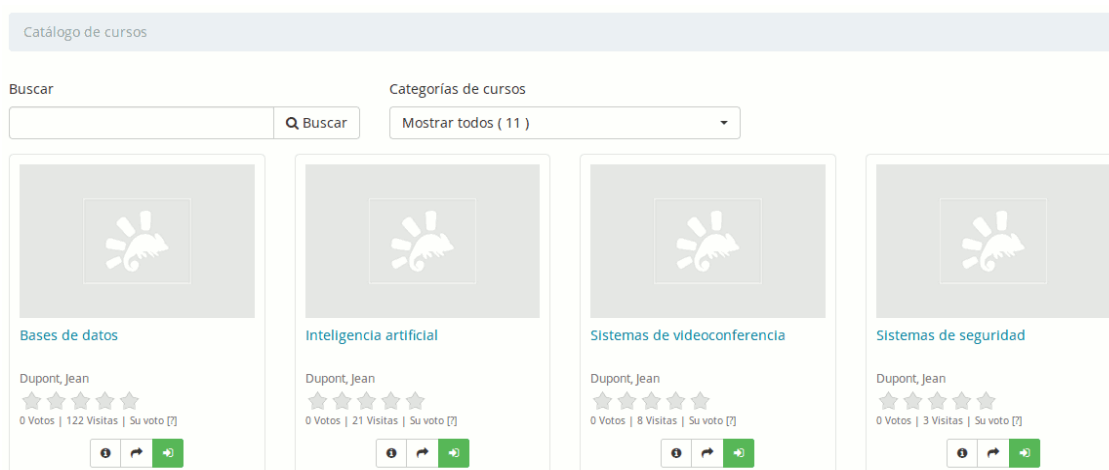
Catálogo de cursos

Buscar

Buscar

Categorías de cursos

Mostrar todos ( 11 )

Bases de datos

Dupont, Jean

0 Votos | 122 Visitas | Su voto [?]

Inteligencia artificial

Dupont, Jean

0 Votos | 21 Visitas | Su voto [?]

Sistemas de videoconferencia

Dupont, Jean

0 Votos | 8 Visitas | Su voto [?]

Sistemas de seguridad

Dupont, Jean

0 Votos | 3 Visitas | Su voto [?]